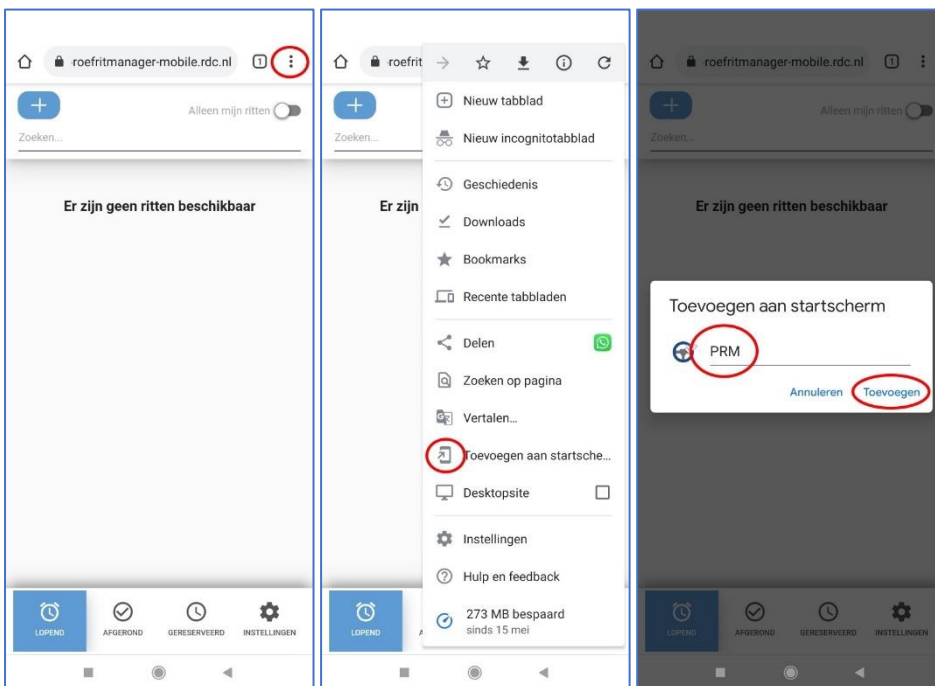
roefritmanager-mobile.rdc.nl

1

Alleen mijn ritten

Zoeken...

Er zijn geen ritten beschikbaar

LOPEND

AFGEROND

GERESERVEERD

INSTELLINGEN

roefrit

Zoeken...

Er zijn

Nieuw tabblad

Nieuw incognitotabblad

Geschiedenis

Downloads

Bookmarks

Recente tabbladen

Delen

Zoeken op pagina

Vertalen...

Toevoegen aan startsche...

Desktopsite

Instellingen

Hulp en feedback

273 MB bespaard
sinds 15 mei

LOPEND

roefritmanager-mobile.rdc.nl

1

Alleen mijn ritten

Zoeken...

Er zijn geen ritten beschikbaar

Toevoegen aan startscherm

PRM

Annuleren

Toevoegen

LOPEND

AFGEROND

GERESERVEERD

INSTELLINGEN